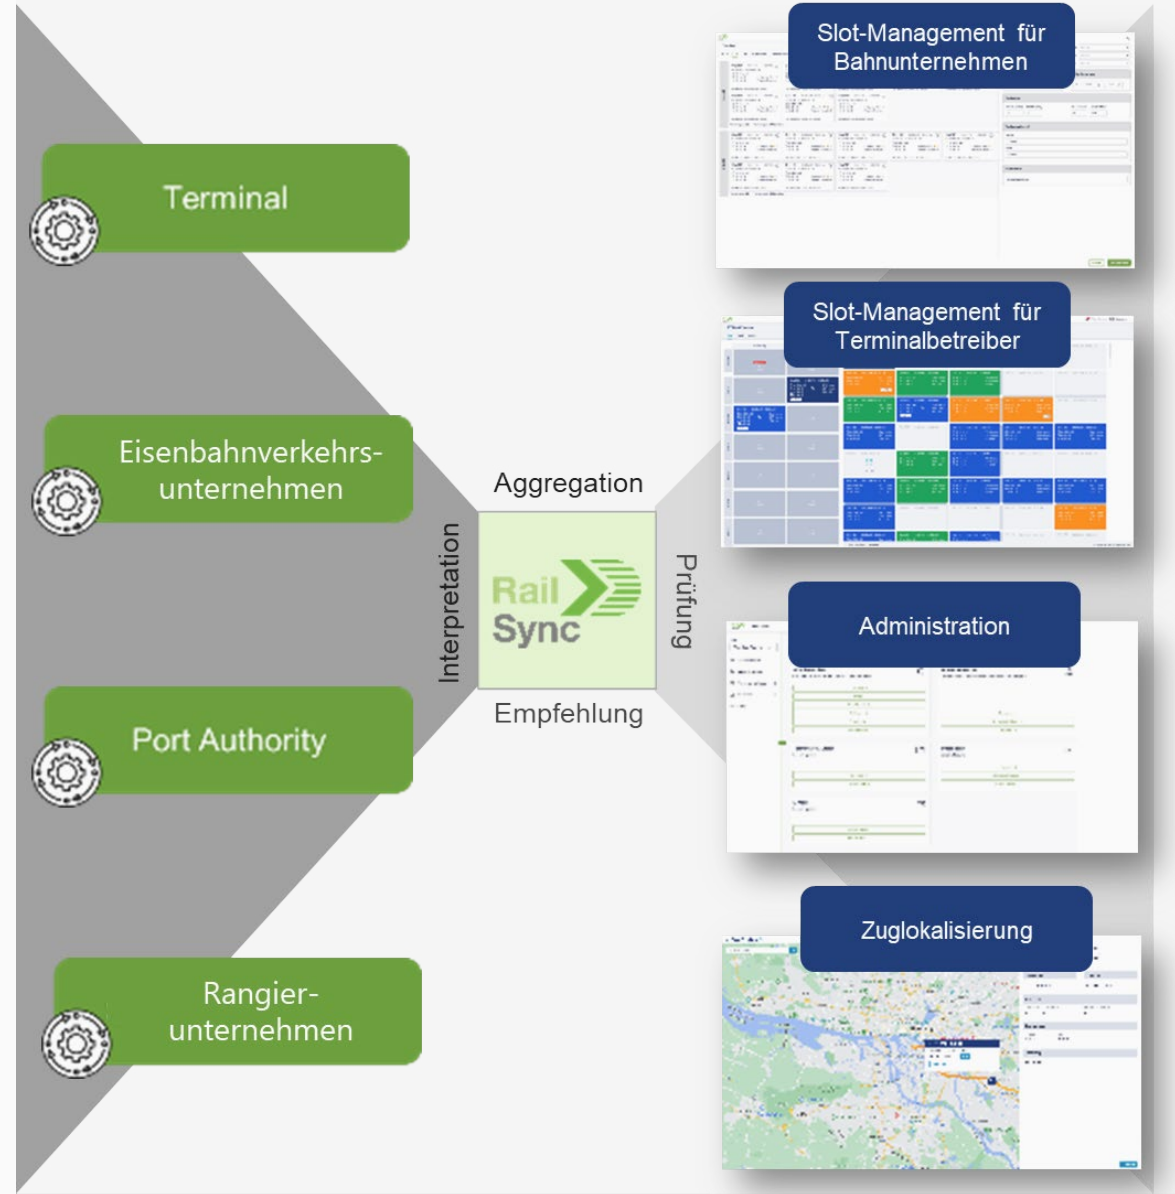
Terminal

Eisenbahnverkehrsunternehmen

Port Authority

Rangierunternehmen

Aggregation

Interpretation

Rail Sync

Prüfung

Empfehlung

Slot-Management für Bahnunternehmen

Slot-Management für Terminalbetreiber

Administration

Zuglokalisierung